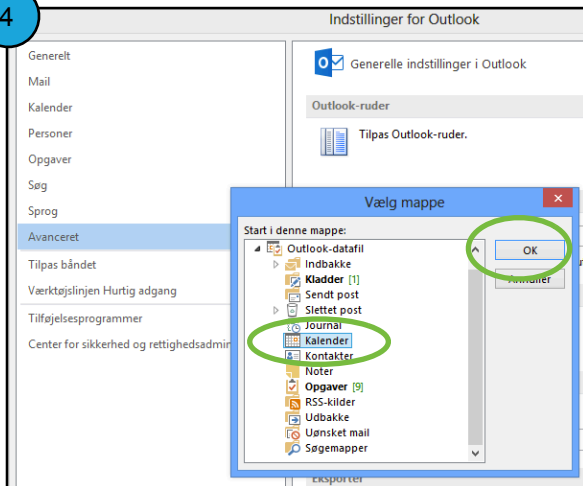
4

Indstillinger for Outlook

Generelt
Mail
Kalender
Personer
Opgaver
Søg
Sprog
Avanceret
Tilpas båndet
Værktøjslinjen Hurtig adgang
Tilføjelsesprogrammer
Center for sikkerhed og rettighedsadmin

Generelle indstillinger i Outlook

Outlook-ruder

Tilpas Outlook-ruder.

Vælg mappe

Start i denne mappe:
Outlook-datafil
Indbakke
Kladder [1]
Sendt post
Slettet post
Journal
Kalender
Kontakter
Noter
Opgaver [9]
RSS-kilder
Udbakke
Uønsket mail
Søgemapper

OK
Annuller

Eksporter